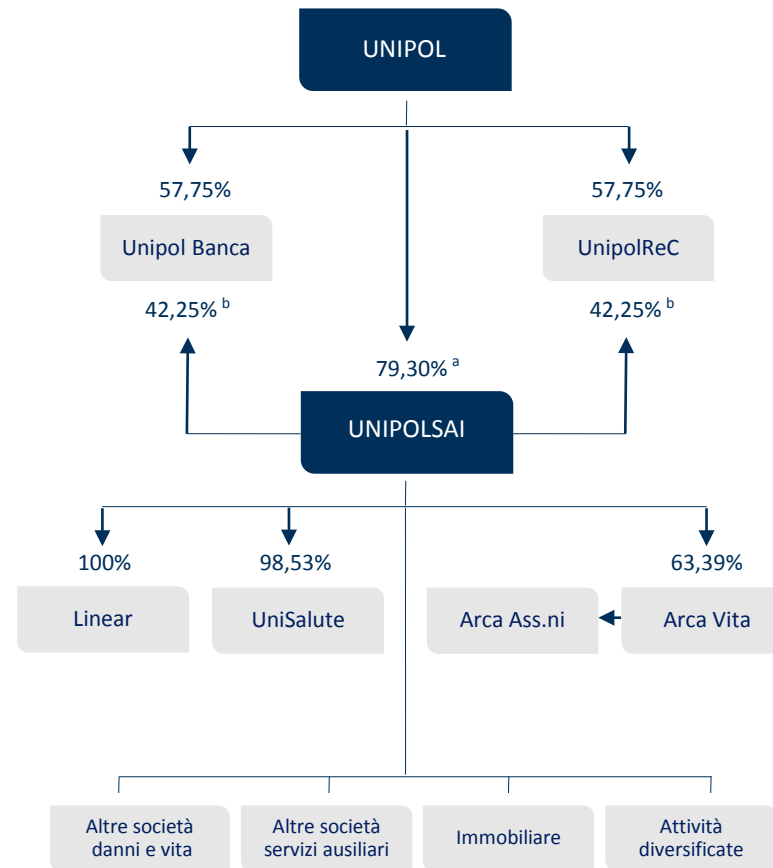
UNIPOL

57,75%

Unipol Banca

42,25% $^{b}$

57,75%

UnipolReC

42,25% $^{b}$

79,30% $^{a}$

UNIPOLSAI

100%

Linear

98,53%

UniSalute

Arca Ass.ni

63,39%

Arca Vita

Altre società danni e vita

Altre società servizi ausiliari

Immobiliare

Attività diversificate